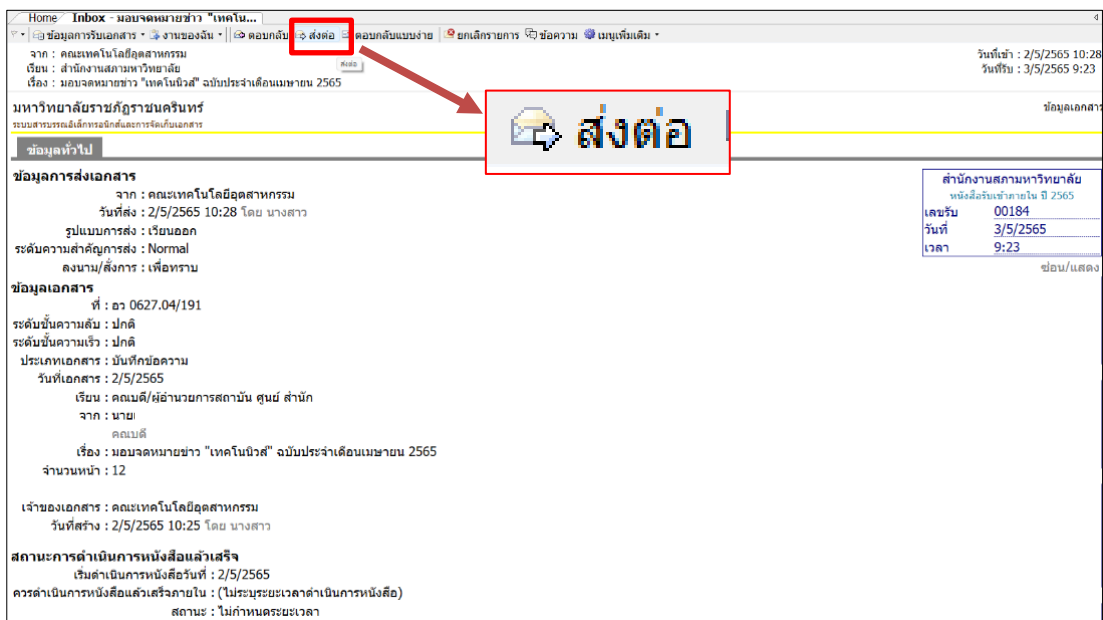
Home Inbox - มอบจดหมายข่าว "เทคโน...

ข้อมูลการรับเอกสาร งานของฉัน ตอบกลับ ส่งต่อ ตอบกลับแบบง่าย ยกเลิกรายการ ข้อความ เมนูเพิ่มเติม

จาก : คณะเทคโนโลยีอุตสาหกรรม
เรียน : สำนักงานสภามหาวิทยาลัย
เรื่อง : มอบจดหมายข่าว "เทคโนนิวส์" ฉบับประจำเดือนเมษายน 2565

ส่งต่อ

วันที่เข้า : 2/5/2565 10:28
วันที่รับ : 3/5/2565 9:23

มหาวิทยาลัยราชภัฏราชนครินทร์
ระบบสารบรรณอิเล็กทรอนิกส์และการจัดเก็บเอกสาร

ส่งต่อ

ข้อมูลเอกสาร

ข้อมูลทั่วไป

ข้อมูลการส่งเอกสาร
จาก : คณะเทคโนโลยีอุตสาหกรรม
วันที่ส่ง : 2/5/2565 10:28 โดย นางสาว
รูปแบบการส่ง : เรียนออก
ระดับความสำคัญการส่ง : Normal
ลงนาม/สั่งการ : เพื่อทราบ

| สำนักงานสภามหาวิทยาลัย | |
|---|---|
| หนังสือรับเข้าภายใน ปี 2565 | |
| เลขรับ | 00184 |
| วันที่ | 3/5/2565 |
| เวลา | 9:23 |

ซ่อน/แสดง

ข้อมูลเอกสาร
ที่ : อว 0627.04/191
ระดับชั้นความลับ : ปกติ
ระดับชั้นความเร็ว : ปกติ
ประเภทเอกสาร : บันทึกข้อความ
วันที่เอกสาร : 2/5/2565
เรียน : คณบดี/ผู้อำนวยการสถาบัน ศูนย์ สำนัก
จาก : นาย
คณบดี
เรื่อง : มอบจดหมายข่าว "เทคโนนิวส์" ฉบับประจำเดือนเมษายน 2565
จำนวนหน้า : 12

เจ้าของเอกสาร : คณะเทคโนโลยีอุตสาหกรรม
วันที่สร้าง : 2/5/2565 10:25 โดย นางสาว

สถานะการดำเนินการหนังสือแล้วเสร็จ
เริ่มดำเนินการหนังสือวันที่ : 2/5/2565
ควรดำเนินการหนังสือแล้วเสร็จภายใน : (ไม่ระบุระยะเวลาดำเนินการหนังสือ)
สถานะ : ไม่กำหนดระยะเวลา